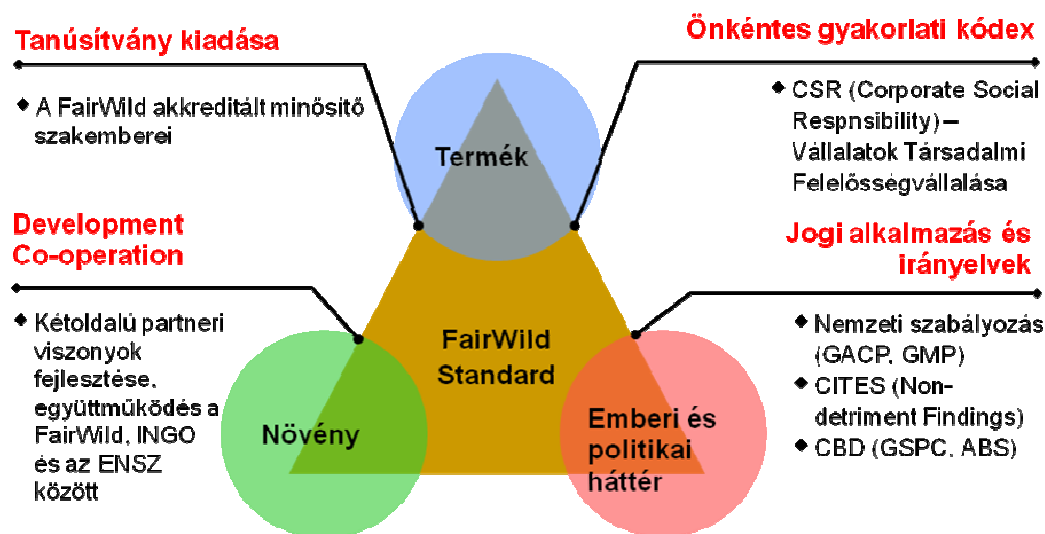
Tanúsítvány kiadása

◆ A FairWild akkreditált minősítő szakemberei

Önkéntes gyakorlati kódex

◆ CSR (Corporate Social Respnsibility) – Vállalatok Társadalmi Felelősségvállalása

Termék

Development Co-operation

◆ Kétoldalú partneri viszonyok fejlesztése, együttműködés a FairWild, INGO és az ENSZ között

Jogi alkalmazás és irányelvek

◆ Nemzeti szabályozás (GACP, GMP)
◆ CITES (Non-detriment Findings)
◆ CBD (GSPC, ABS)

FairWild Standard

Növény

Emberi és politikai háttér